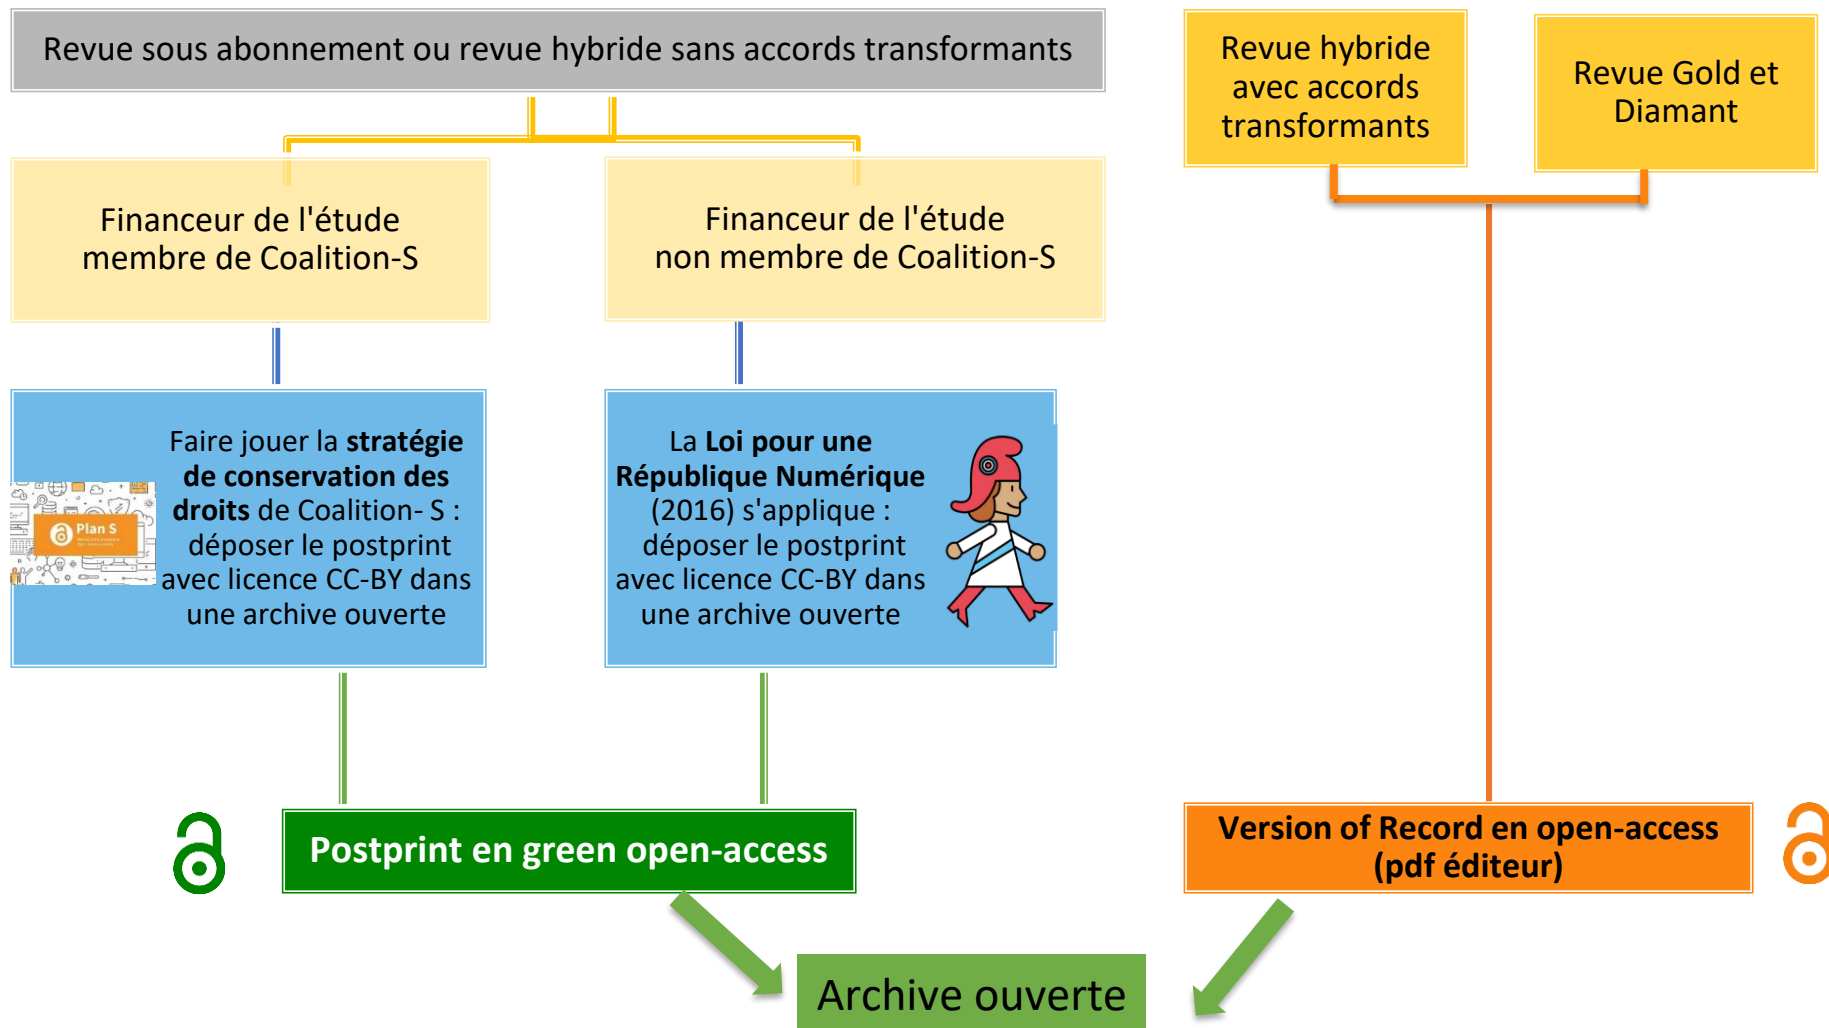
Revue sous abonnement ou revue hybride sans accords transformants

Revue hybride avec accords transformants

Revue Gold et Diamant

Financeur de l'étude membre de Coalition-S

Financeur de l'étude non membre de Coalition-S

Plan S

Faire jouer la **stratégie de conservation des droits** de Coalition- S : déposer le postprint avec licence CC-BY dans une archive ouverte

La **Loi pour une République Numérique** (2016) s'applique : déposer le postprint avec licence CC-BY dans une archive ouverte

Postprint en green open-access

Version of Record en open-access (pdf éditeur)

Archive ouverte